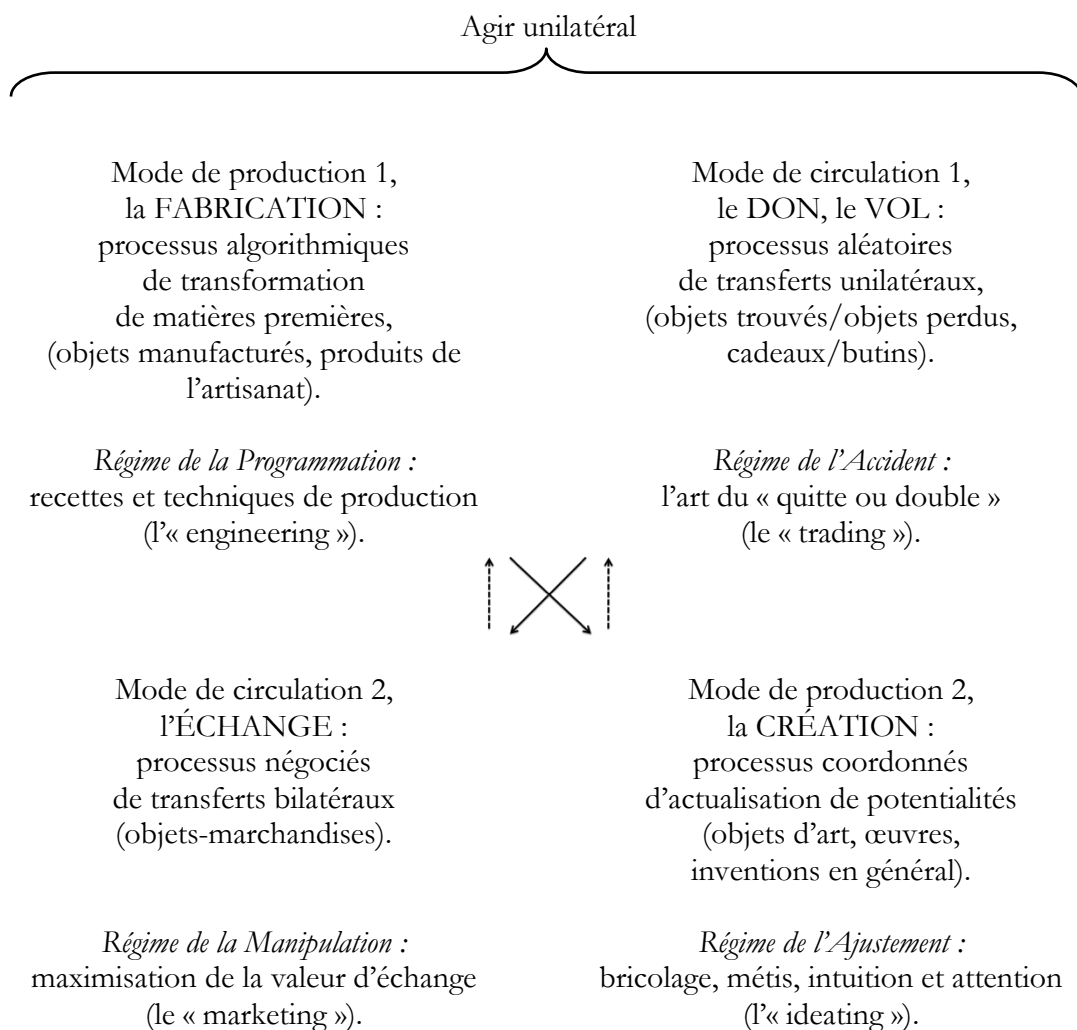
Agir unilatéral

Mode de production 1, la FABRICATION : processus algorithmiques de transformation de matières premières, (objets manufacturés, produits de l'artisanat).

*Régime de la Programmation :* recettes et techniques de production (l'« engineering »).

Mode de circulation 1, le DON, le VOL : processus aléatoires de transferts unilatéraux, (objets trouvés/objets perdus, cadeaux/butins).

*Régime de l'Accident :* l'art du « quitte ou double » (le « trading »).

Mode de circulation 2, l'ÉCHANGE : processus négociés de transferts bilatéraux (objets-marchandises).

*Régime de la Manipulation :* maximisation de la valeur d'échange (le « marketing »).

Mode de production 2, la CRÉATION : processus coordonnés d'actualisation de potentialités (objets d'art, œuvres, inventions en général).

*Régime de l'Ajustement :* bricolage, métis, intuition et attention (l'« ideating »).